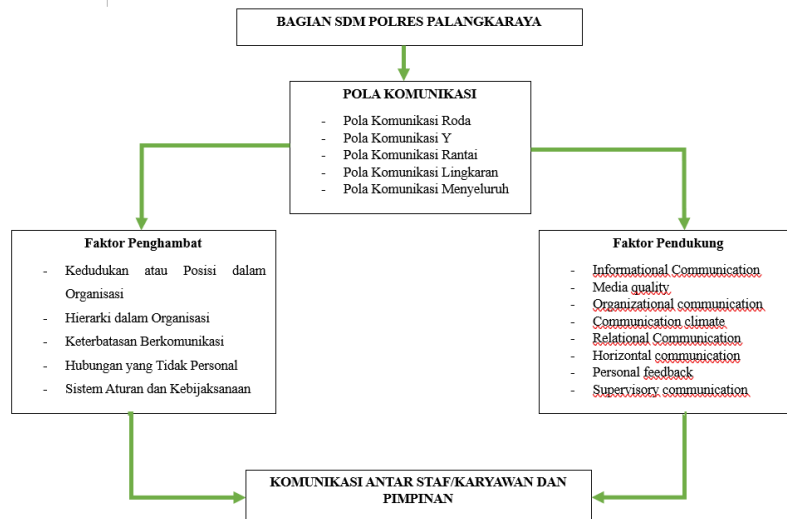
BAGIAN SDM POLRES PALANGKARAYA

POLA KOMUNIKASI

- Pola Komunikasi Roda
- Pola Komunikasi Y
- Pola Komunikasi Rantai
- Pola Komunikasi Lingkaran
- Pola Komunikasi Menyeluruh

Faktor Penghambat

- Kedudukan atau Posisi dalam Organisasi
- Hierarki dalam Organisasi
- Keterbatasan Berkomunikasi
- Hubungan yang Tidak Personal
- Sistem Aturan dan Kebijaksanaan

Faktor Pendukung

- Informational Communication
- Media quality
- Organizational communication
- Communication climate
- Relational Communication
- Horizontal communication
- Personal feedback
- Supervisory communication

KOMUNIKASI ANTAR STAF/KARYAWAN DAN PIMPINAN